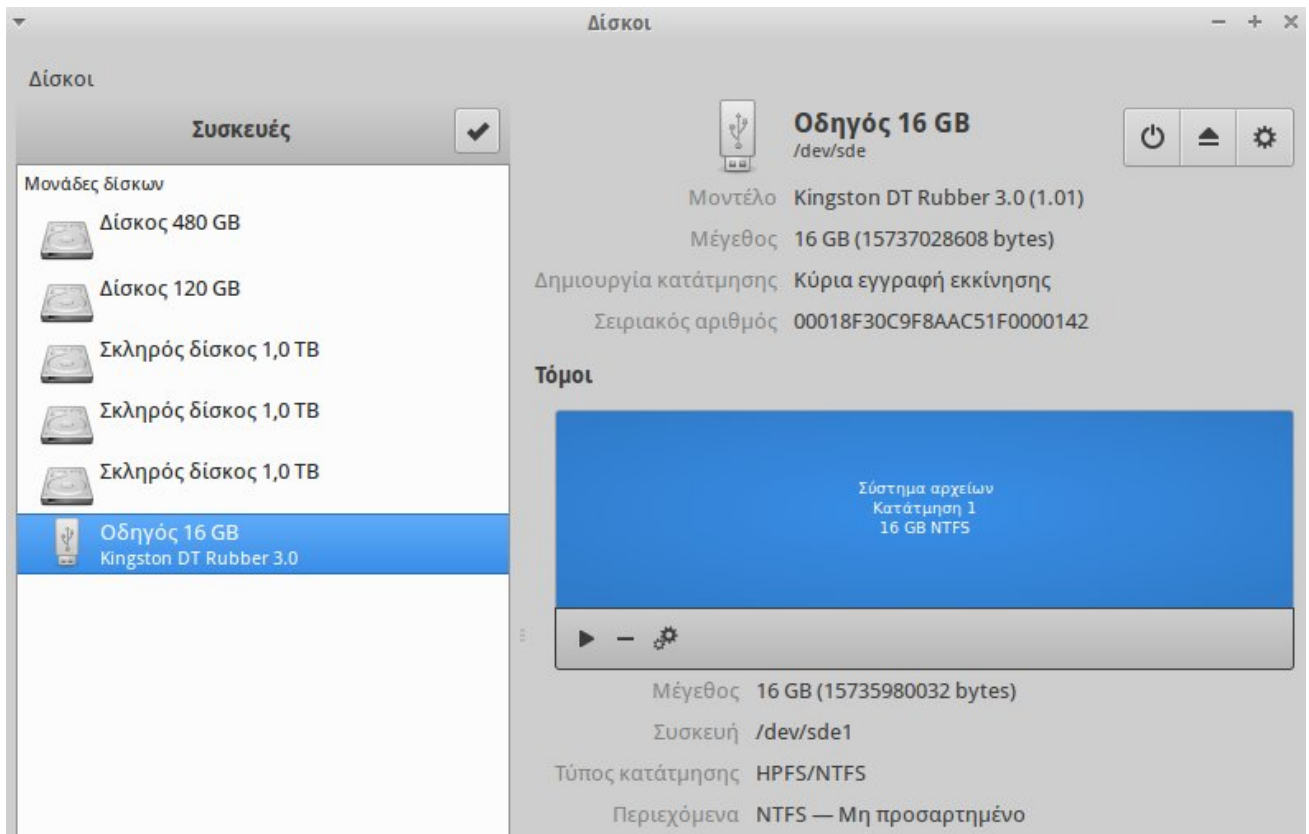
Δίσκοι

Δίσκοι

Συσκευές

Μονάδες δίσκων

Δίσκος 480 GB

Δίσκος 120 GB

Σκληρός δίσκος 1,0 TB

Σκληρός δίσκος 1,0 TB

Σκληρός δίσκος 1,0 TB

Οδηγός 16 GB
Kingston DT Rubber 3.0

Οδηγός 16 GB
/dev/sde

Μοντέλο Kingston DT Rubber 3.0 (1.01)

Μέγεθος 16 GB (15737028608 bytes)

Δημιουργία κατάτμησης Κύρια εγγραφή εκκίνησης

Σειριακός αριθμός 00018F30C9F8AAC51F0000142

Τόμοι

Σύστημα αρχείων
Κατάτμηση 1
16 GB NTFS

Μέγεθος 16 GB (15735980032 bytes)

Συσκευή /dev/sde1

Τύπος κατάτμησης HPFS/NTFS

Περιεχόμενα NTFS — Μη προσαρτημένο